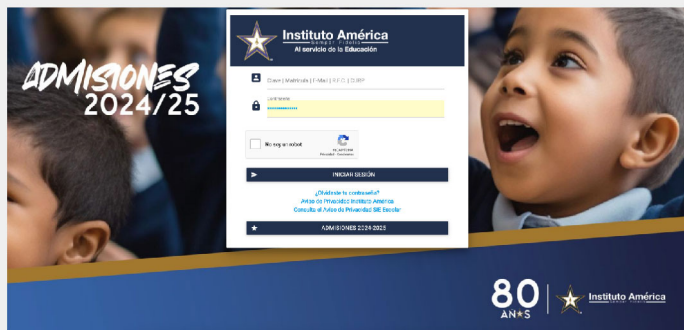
ADMISIONES 2024/25

Instituto América
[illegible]
Al servicio de la Educación

Clave | Matrícula | E-Mail | R.F.C. | CURP

Contraseña

No soy un robot
reCAPTCHA
Privacidad - Condiciones

INICIAR SESIÓN

¿Olvidaste tu contraseña?
Aviso de Privacidad Instituto América
Consulta el Aviso de Privacidad SIE Escolar

ADMISIONES 2024-2025

80 AÑOS

Instituto América
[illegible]